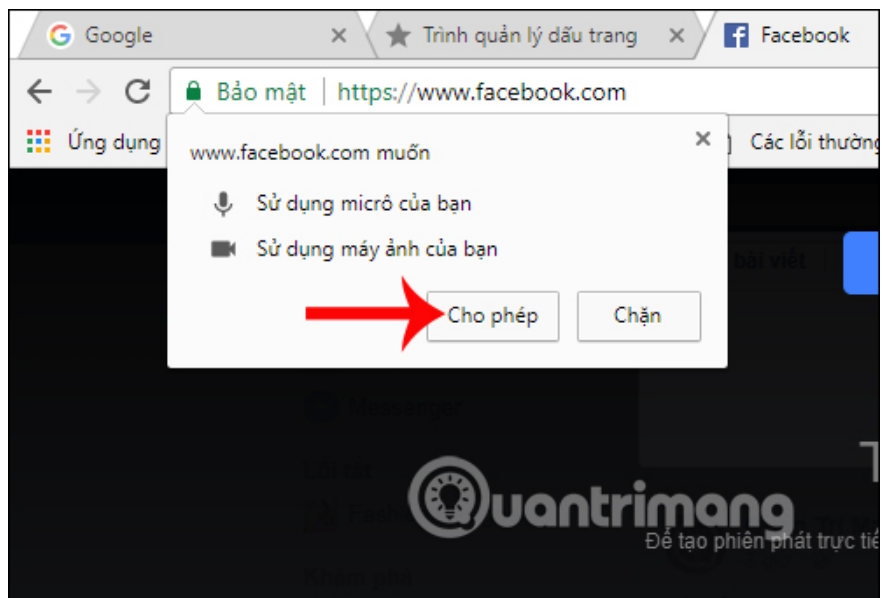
Google ×
Trình quản lý dấu trang ×
Facebook

Bảo mật | https://www.facebook.com

Ứng dụng
Các lỗi thường

www.facebook.com muốn ×

Sử dụng micrô của bạn

Sử dụng máy ảnh của bạn

Cho phép
Chặn

bài viết

Messenger

Lối tắt

Khám phá

Quantrimang

Để tạo phiên phát trực tiế